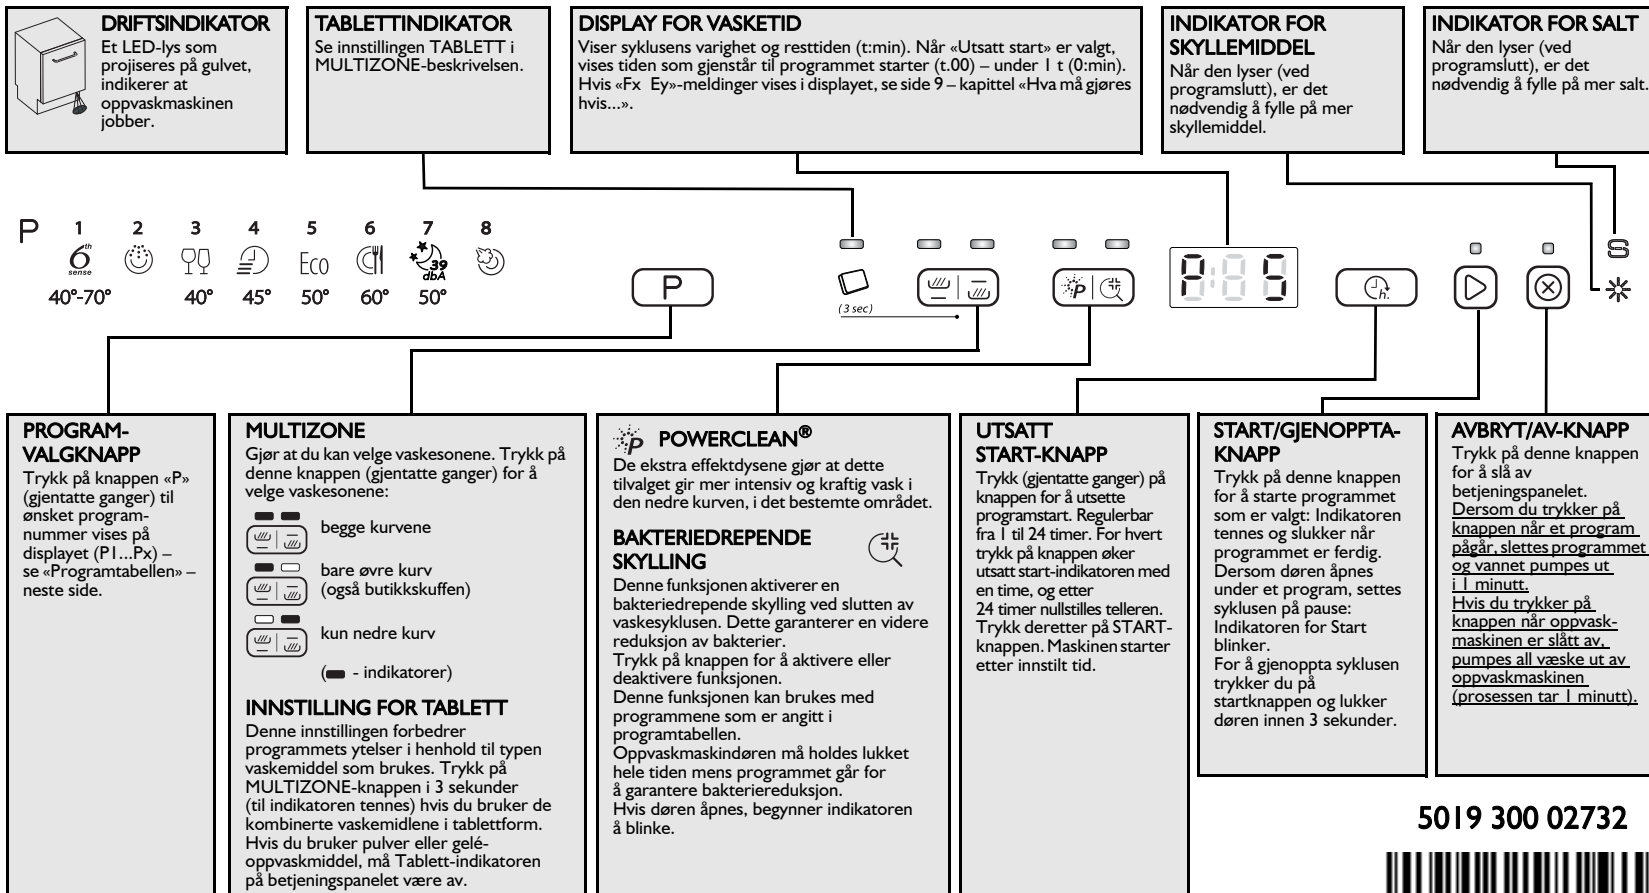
DRIFTSINDIKATOR
Et LED-lys som projiseres på gulvet, indikerer at oppvaskmaskinen jobber.

TABLETTINDIKATOR
Se innstillingen TABLETT i MULTIZONE-beskrivelsen.

DISPLAY FOR VASKETID
Viser syklusens varighet og resttiden (t:min). Når «Utsatt start» er valgt, vises tiden som gjenstår til programmet starter (t.00) – under 1 t (0:min). Hvis «Fx Ey»-meldinger vises i displayet, se side 9 – kapittel «Hva må gjøres hvis...».

INDIKATOR FOR SKYLLEMIDDEL
Når den lyser (ved programslutt), er det nødvendig å fylle på mer skyllemiddel.

INDIKATOR FOR SALT
Når den lyser (ved programslutt), er det nødvendig å fylle på mer salt.

P 1 2 3 4 5 6 7 8
6th sense Eco 39 dbA
40°-70° 40° 45° 50° 60° 50°

P
(3 sec)
S

PROGRAM-VALGKNAPP
Trykk på knappen «P» (gjentatte ganger) til ønsket programnummer vises på displayet (P1...Px) – se «Programtabellen» – neste side.

MULTIZONE
Gjør at du kan velge vaskesonene. Trykk på denne knappen (gjentatte ganger) for å velge vaskesonene:
begge kurvene
bare øvre kurv (også butikkskuffen)
kun nedre kurv
( - indikatorer)

INNSTILLING FOR TABLETT
Denne innstillingen forbedrer programmets ytelser i henhold til typen vaskemiddel som brukes. Trykk på MULTIZONE-knappen i 3 sekunder (til indikatoren tennes) hvis du bruker de kombinerte vaskemidlene i tablettform. Hvis du bruker pulver eller geléoppvaskmiddel, må Tablett-indikatoren på betjeningspanelet være av.

POWERCLEAN®
De ekstra effektdysene gjør at dette tilvalget gir mer intensiv og kraftig vask i den nedre kurven, i det bestemte området.

BAKTERIEDREPENDE SKYLLING
Denne funksjonen aktiverer en bakteriedrepende skylling ved slutten av vaskesyklusen. Dette garanterer en videre reduksjon av bakterier.
Trykk på knappen for å aktivere eller deaktivere funksjonen.
Denne funksjonen kan brukes med programmene som er angitt i programtabellen.
Oppvaskmaskindøren må holdes lukket hele tiden mens programmet går for å garantere bakteriereduksjon.
Hvis døren åpnes, begynner indikatoren å blinke.

UTSATT START-KNAPP
Trykk (gjentatte ganger) på knappen for å utsette programstart. Regulerbar fra 1 til 24 timer. For hvert trykk på knappen øker utsatt start-indikatoren med en time, og etter 24 timer nullstilles telleren. Trykk deretter på START-knappen. Maskinen starter etter innstilt tid.

START/GJENOPPTA-KNAPP
Trykk på denne knappen for å starte programmet som er valgt: Indikatoren tennes og slukker når programmet er ferdig. Dersom døren åpnes under et program, settes syklusen på pause: Indikatoren for Start blinker.
For å gjenoppta syklusen trykker du på startknappen og lukker døren innen 3 sekunder.

AVBRYT/AV-KNAPP
Trykk på denne knappen for å slå av betjeningspanelet.
Dersom du trykker på knappen når et program pågår, slettes programmet og vannet pumpes ut i 1 minutt.
Hvis du trykker på knappen når oppvaskmaskinen er slått av, pumpes all væske ut av oppvaskmaskinen (prosessen tar 1 minutt).

5019 300 02732